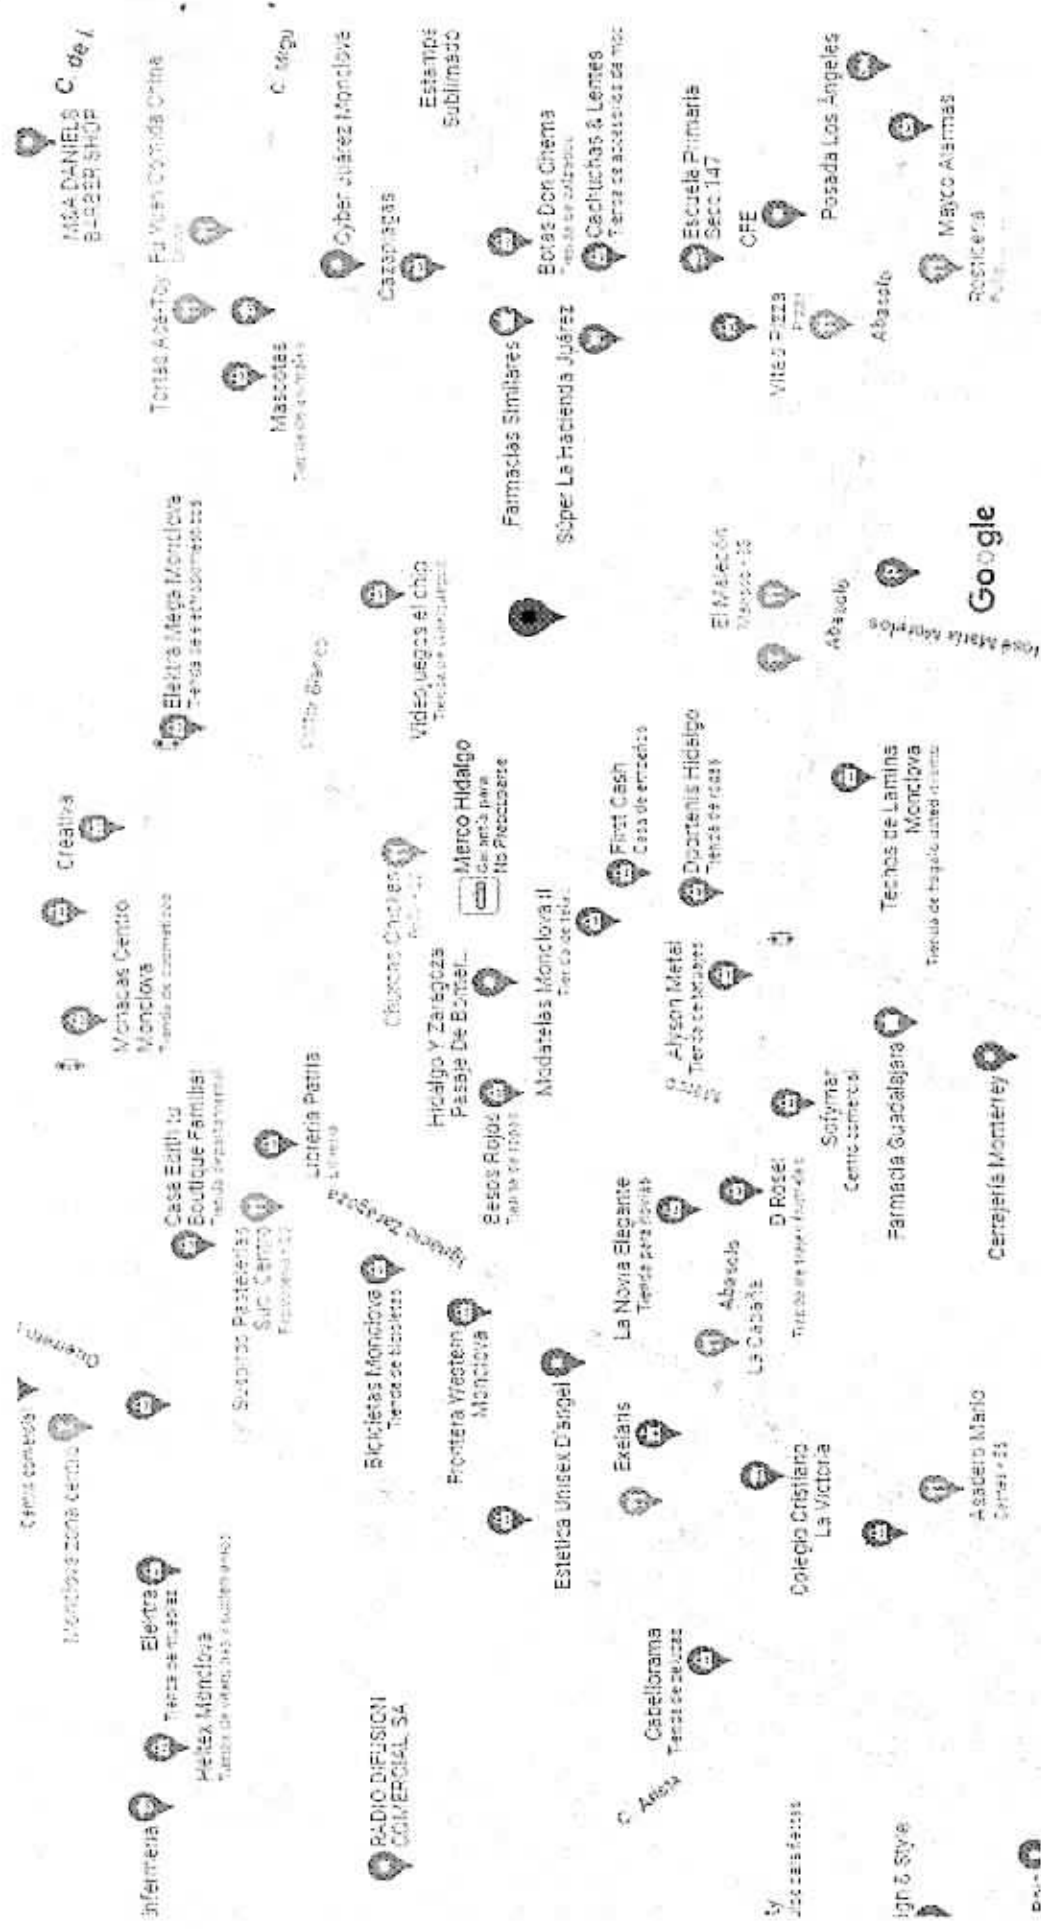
MSA DANIELS BARBER SHOP
C. de
C. Migu
Estampe Sublimado
Fu Yuen Comida China
Tortas Abe-Toy
Cyber Juárez Monclova
Mascotas
Cazaplagas
Botas Don Chema
Tienda de calzado
Cachuchas & Lentes
Tienda de accesorios de moda
Escuela Primaria Secc 147
Posada Los Angeles
CFE
Mayco Alarmas
Farmacias Similares
Super La Hacienda Juárez
Vito's Pizza
Pizza
Abasolo
Rosticería
Elektra Mega Monclova
Tienda de electrodomésticos
Videojuegos el Chip
Tienda de videojuegos
El Malecón
Mariscos
Abasolo
José María Morelos
Google
Creativa
Monaccas Centro Monclova
Tienda de cosméticos
Chuscos Crochet
Merco Hidalgo
Cal. perfecta para No Preocuparse
First Cash
Casa de empeño
Docteris Hidalgo
Tienda de ropa
Techos de Lamina Monclova
Tienda de artículos para el hogar
Casa Edith la Boutique Familiar
Librería Patria
Librería
Hidalgo Y Zaragoza Pasaje De Bonsai
Modatelas Monclova II
Tienda de telas
Alyson Metal
Besos Rojos
Sofymar
Centro comercial
Farmacia Guadalajara
Cerrajería Monterrey
Suprimo Pastelerías Sur Centro
Ignacio Zaragoza
Bicicletas Monclova
Tienda de bicicletas
Frontera Western Monclova
La Novia Elegante
Tienda para novias
Abasolo
La Cabaña
D Rose
Estetica Unisex D'angel
Exelans
Colegio Cristiano La Victoria
Asadero Mario
Centro comercial
Monclova zona centro
Ocampo
Elektra
Tienda de muebles
Heltex Monclova
Infermería
RADIO DIFUSION COMERCIAL SA
Cabellorama
Tienda de belleza
C. Allende
ty
ign & Style